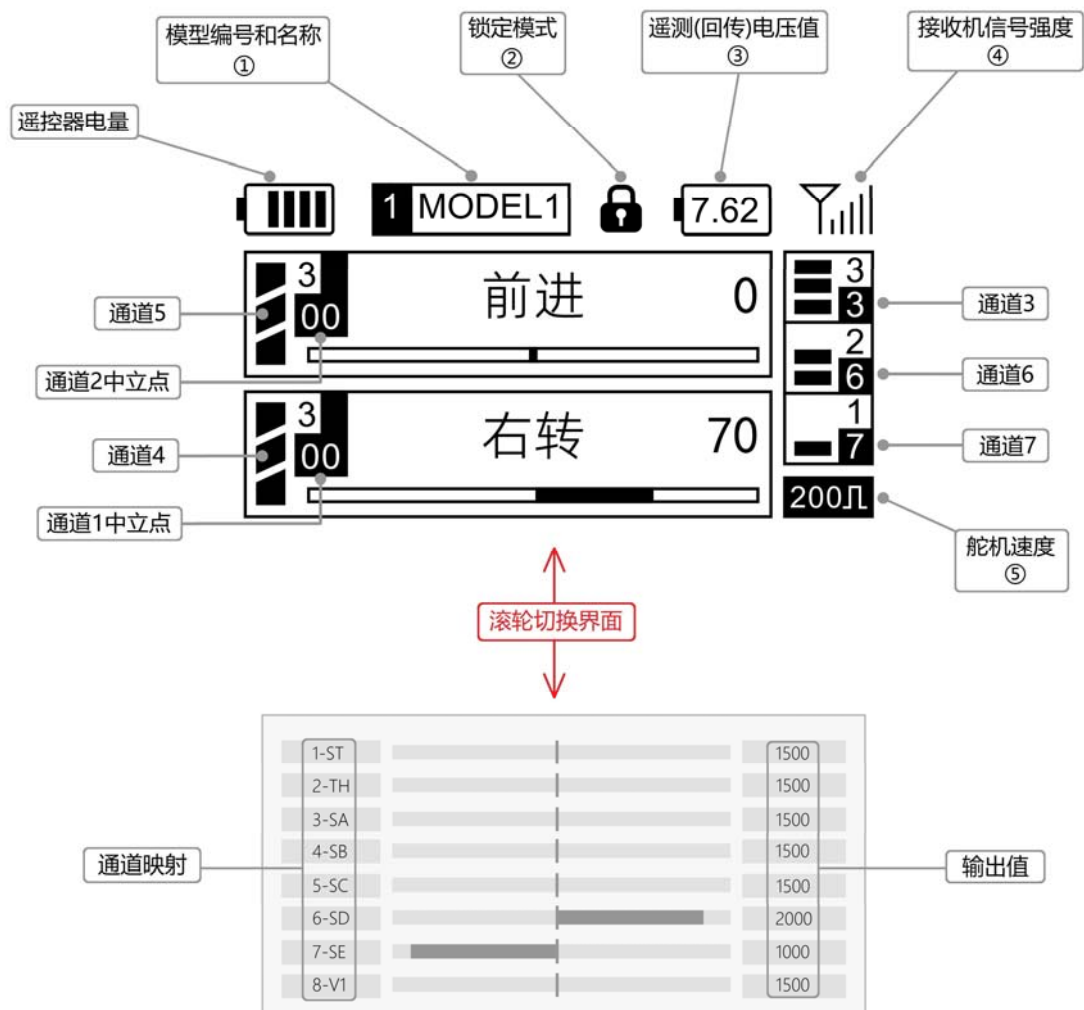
模型编号和名称
①

锁定模式
②

遥测(回传)电压值
③

接收机信号强度
④

遥控器电量

1 MODEL1

7.62

3
00
前进 0

3
3

2
6

1
7

3
00
右转 70

200⎍

通道5

通道2中立点

通道4

通道1中立点

通道3

通道6

通道7

舵机速度
⑤

滚轮切换界面

| 1-ST | 1500 |
|---|---|
| 2-TH | 1500 |
| 3-SA | 1500 |
| 4-SB | 1500 |
| 5-SC | 1500 |
| 6-SD | 2000 |
| 7-SE | 1000 |
| 8-V1 | 1500 |

通道映射

输出值